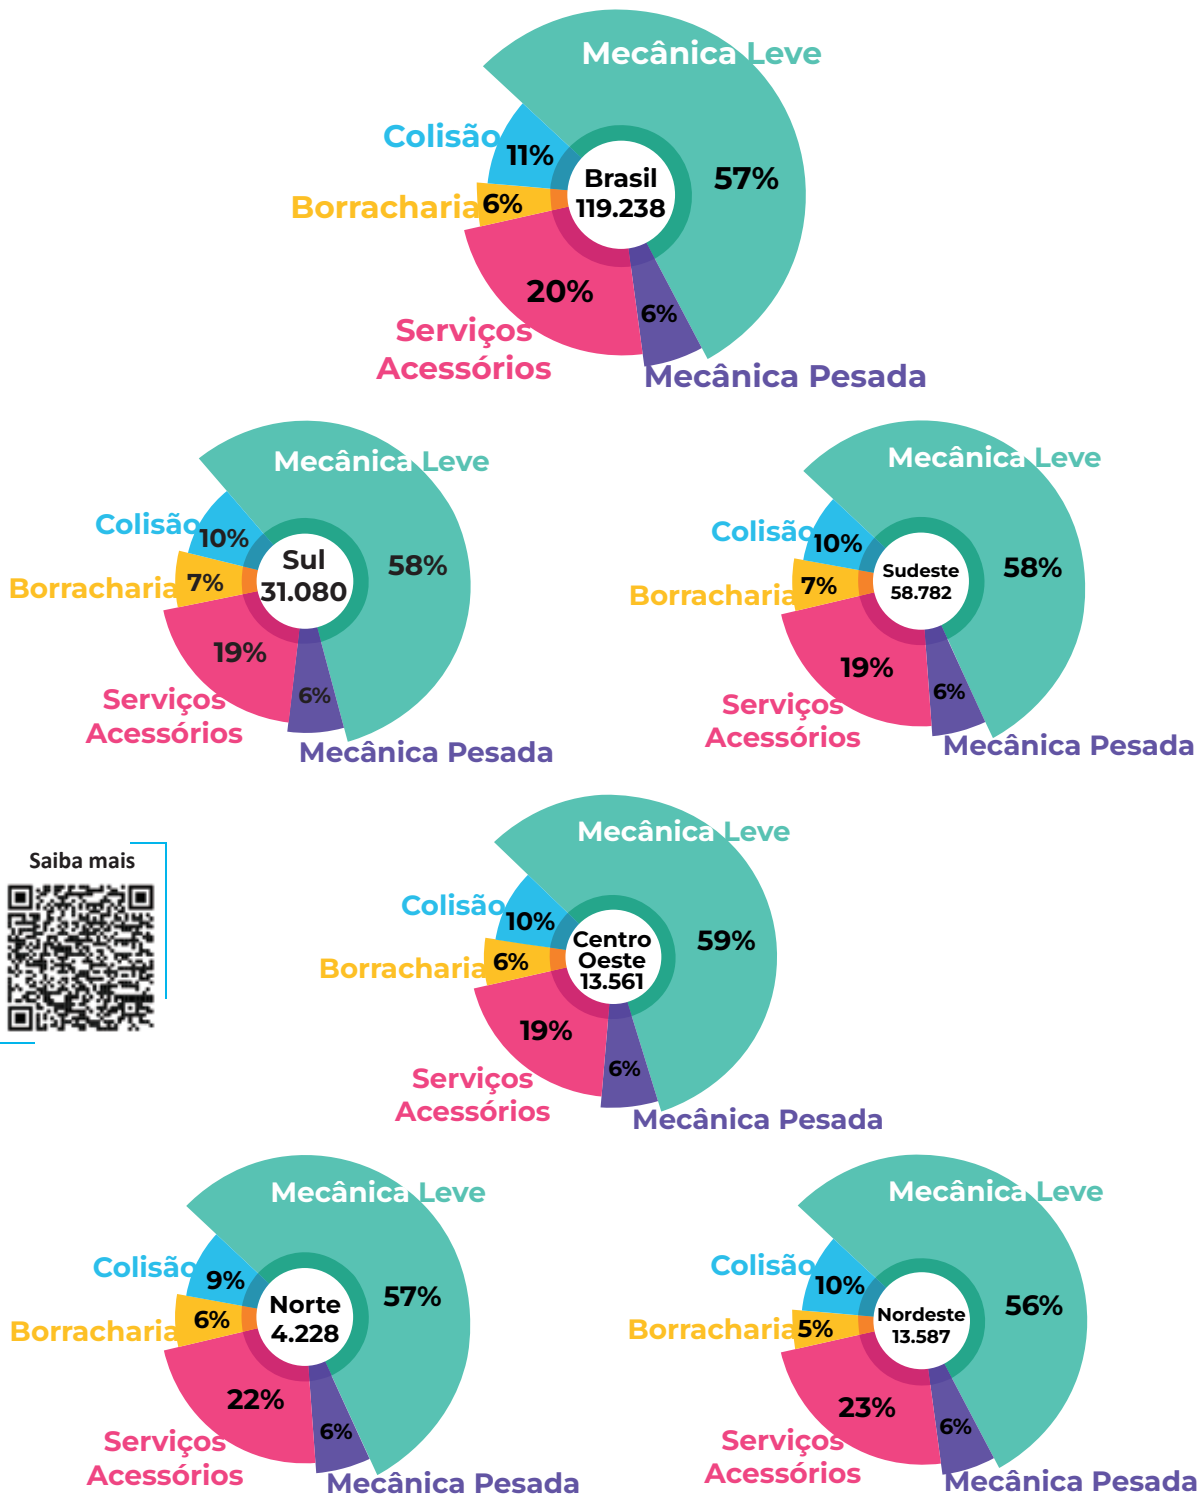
Mecânica Leve
Colisão
11%
Borracharia
6%
Brasil
119.238
57%
20%
6%
Serviços Acessórios
Mecânica Pesada

Mecânica Leve
Colisão
10%
Borracharia
7%
Sul
31.080
58%
19%
6%
Serviços Acessórios
Mecânica Pesada

Mecânica Leve
Colisão
10%
Borracharia
7%
Sudeste
58.782
58%
19%
6%
Serviços Acessórios
Mecânica Pesada

Saiba mais

Mecânica Leve
Colisão
10%
Borracharia
6%
Centro Oeste
13.561
59%
19%
6%
Serviços Acessórios
Mecânica Pesada

Mecânica Leve
Colisão
9%
Borracharia
6%
Norte
4.228
57%
22%
6%
Serviços Acessórios
Mecânica Pesada

Mecânica Leve
Colisão
10%
Borracharia
5%
Nordeste
13.587
56%
23%
6%
Serviços Acessórios
Mecânica Pesada